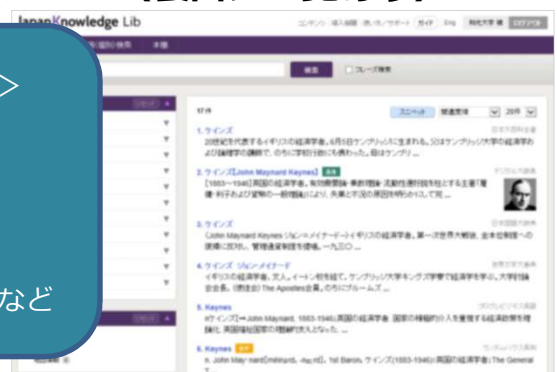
JapanKnowledge Lib

コンテンツ 導入機関 使い方/サポート ガイド Eng 和光大学 様 ログアウト

検索 フレーズ検索

>

など

17件 スニペット 関連度順 20件

1. ケインズ
20世紀を代表するイギリスの経済学者。6月5日ケンブリッジに生まれる。父はケンブリッジ大学の経済学および論理学の講師で、のちに学務行政にも携わった。母はケンブリ...

2. ケインズ【John Maynard Keynes】
[1883〜1946]英国の経済学者。有効需要論・乗数理論・流動性選好説を柱とする主著「雇用・利子および貨幣の一般理論」により、失業と不況の原因を明らかにして完...

3. ケインズ
(John Maynard Keynes ジョン＝メイナード＝)イギリスの経済学者。第一次世界大戦後、金本位制への復帰に反対し、管理通貨制度を提唱。一九三〇...

4. ケインズ ジョン＝メイナード
イギリスの経済学者、文人。イートン校を経て、ケンブリッジ大学キングズ学寮で経済学を学ぶ。大学在籍会会員。(使徒会) The Apostlesに...

5. Keynes
ケインズ John Maynard, 1883-1946;英国の経済学者. 国家の積極的介入を重視する経済政策を理論化.英国福祉国家の理論的支えとなった. ...

6. Keynes
n. John May nard, 1st Baron, ケインズ(1883-1946)英国の経済学者: The General